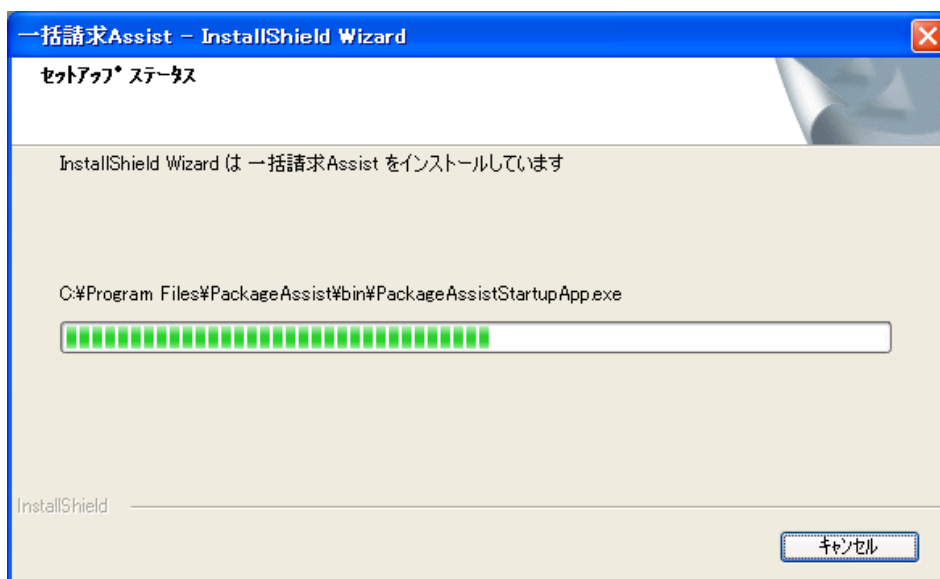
一括請求Assist - InstallShield Wizard

ｾｯﾄｱｯﾌﾟ ｽﾃｰﾀｽ

InstallShield Wizard は 一括請求Assist をインストールしています

C:¥Program Files¥PackageAssist¥bin¥PackageAssistStartupApp.exe

InstallShield

ｷｬﾝｾﾙ